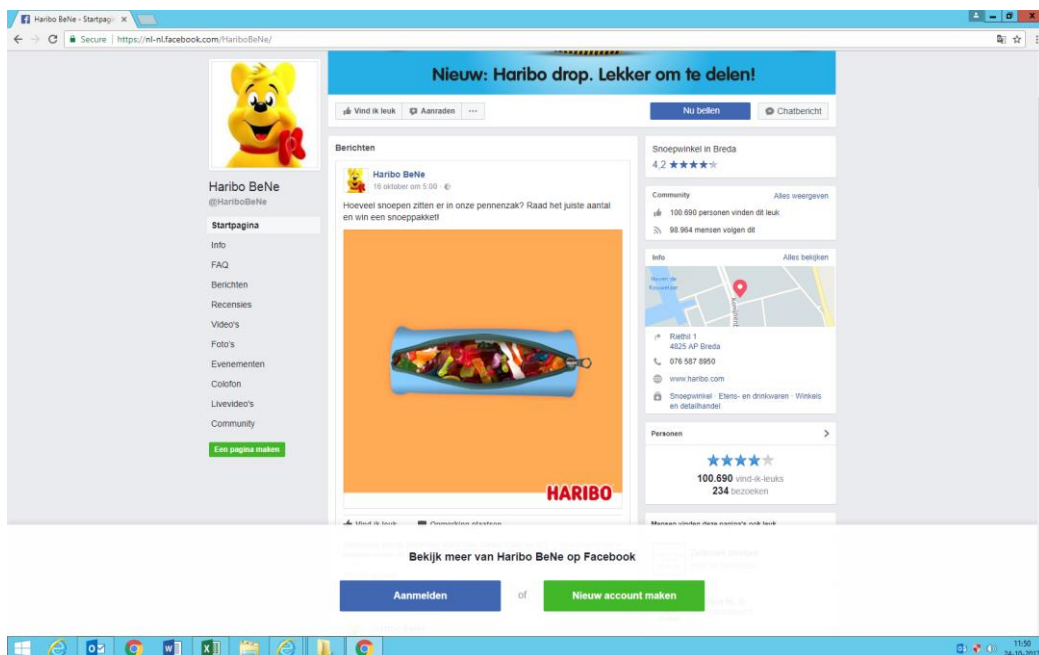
Haribo BeNe - Startpagi ×

Secure | https://nl-nl.facebook.com/HariboBeNe/

Nieuw: Haribo drop. Lekker om te delen!

Vind ik leuk | Aanraden | ···

Nu bellen | Chatbericht

Haribo BeNe
@HariboBeNe

Startpagina
Info
FAQ
Berichten
Recensies
Video's
Foto's
Evenementen
Colofon
Livevideo's
Community

Een pagina maken

Berichten

Haribo BeNe
16 oktober om 5:00 ·

Hoeveel snoepen zitten er in onze pennenzak? Raad het juiste aantal en win een snoeppakket!

HARIBO

Vind ik leuk | Opmerking plaatsen

Snoepwinkel in Breda
4,2 ★★★★

Community | Alles weergeven
100.690 personen vinden dit leuk
98.964 mensen volgen dit

Info | Alles bekijken

Riethil 1
4825 AP Breda
076 587 8950
www.haribo.com
Snoepwinkel · Etens- en drinkwaren · Winkels en detailhandel

Personen
★★★★
100.690 vind-ik-leuks
234 bezoeken

Mensen vinden deze pagina's ook leuk

Bekijk meer van Haribo BeNe op Facebook

Aanmelden | of | Nieuw account maken

11:50
24-10-2017